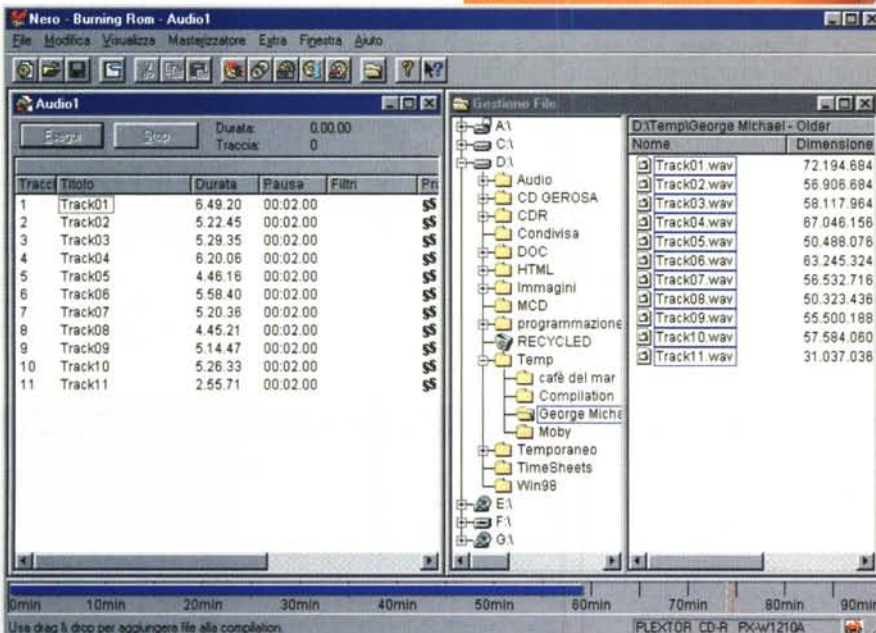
Nero - Burning Rom - Audio1

File Modifica Visualizza Masterizzatore Extra Finestra Aiuto

Audio1

Esegui Stop Durata: 0.00.00 Traccia: 0

| Tracc | Titolo | Durata | Pausa | Filtri | Pr |
|---|---|---|---|---|---|
| 1 | Track01 | 6.49.20 | 00:02.00 | | $$ |
| 2 | Track02 | 5.22.45 | 00:02.00 | | $$ |
| 3 | Track03 | 5.29.35 | 00:02.00 | | $$ |
| 4 | Track04 | 6.20.06 | 00:02.00 | | $$ |
| 5 | Track05 | 4.46.16 | 00:02.00 | | $$ |
| 6 | Track06 | 5.58.40 | 00:02.00 | | $$ |
| 7 | Track07 | 5.20.36 | 00:02.00 | | $$ |
| 8 | Track08 | 4.45.21 | 00:02.00 | | $$ |
| 9 | Track09 | 5.14.47 | 00:02.00 | | $$ |
| 10 | Track10 | 5.26.33 | 00:02.00 | | $$ |
| 11 | Track11 | 2.55.71 | 00:02.00 | | $$ |

Gestione File

A:\
C:\
D:\
Audio
CD GEROSA
CDR
Condivisa
DOC
HTML
Immagini
MCD
programmazione
RECYCLED
Temp
cafè del mar
Compilation
George Micha
Moby
Temporaneo
TimeSheets
Win98
E:\
F:\
G:\

D:\Temp\George Michael - Older

| Nome | Dimensione |
|---|---|
| Track01.wav | 72.194.684 |
| Track02.wav | 56.906.684 |
| Track03.wav | 58.117.964 |
| Track04.wav | 67.046.156 |
| Track05.wav | 50.488.076 |
| Track06.wav | 63.245.324 |
| Track07.wav | 56.532.716 |
| Track08.wav | 50.323.436 |
| Track09.wav | 55.500.188 |
| Track10.wav | 57.584.060 |
| Track11.wav | 31.037.036 |

0min 10min 20min 30min 40min 50min 60min 70min 80min 90mi

Usa drag & drop per aggiungere file alla compilation. PLEXTOR CD-R PX-W1210A